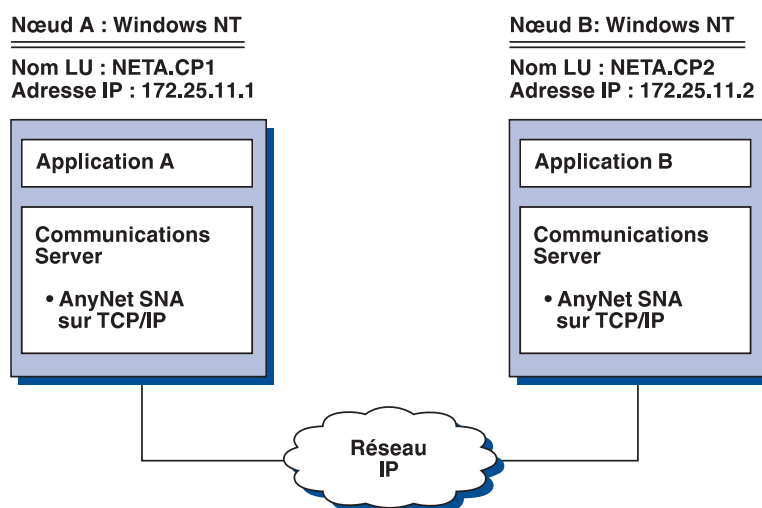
Nœud A : Windows NT

Nom LU : NETA.CP1
Adresse IP : 172.25.11.1

Application A

Communications Server

• AnyNet SNA sur TCP/IP

Nœud B: Windows NT

Nom LU : NETA.CP2
Adresse IP : 172.25.11.2

Application B

Communications Server

• AnyNet SNA sur TCP/IP

Réseau IP